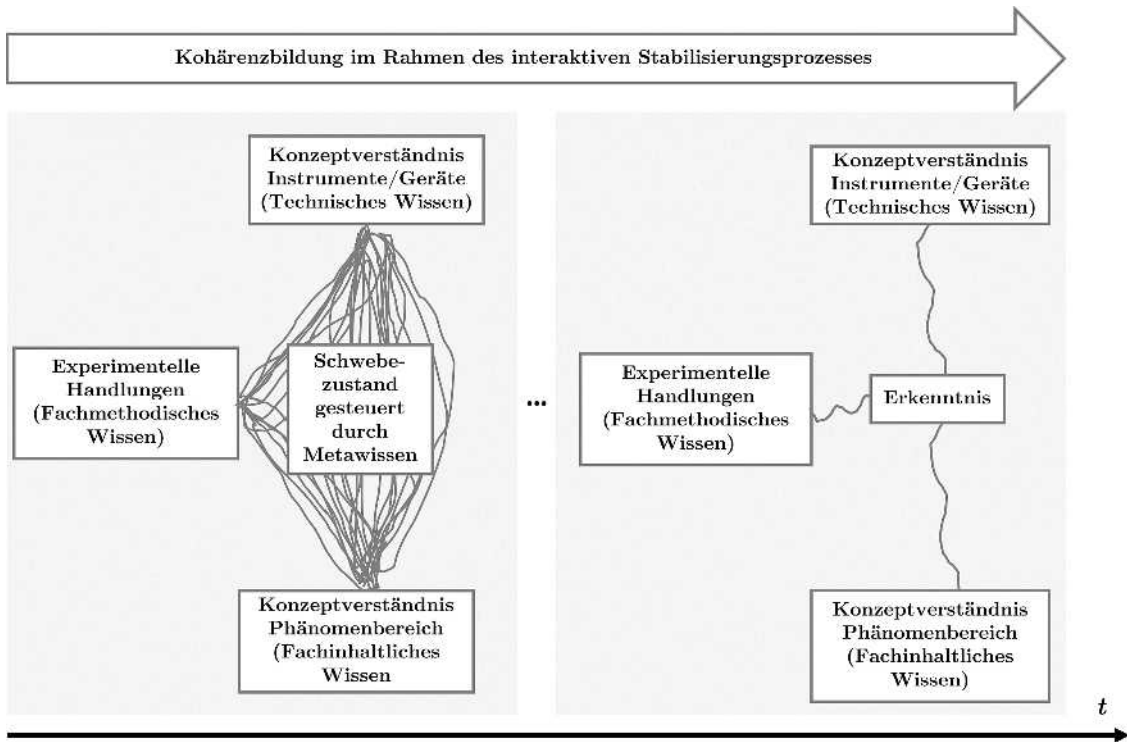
Kohärenzbildung im Rahmen des interaktiven Stabilisierungsprozesses

Konzeptverständnis Instrumente/Geräte (Technisches Wissen)

Experimentelle Handlungen (Fachmethodisches Wissen)

Schwebezustand gesteuert durch Metawissen

Konzeptverständnis Phänomenbereich (Fachinhaltliches Wissen

...

Konzeptverständnis Instrumente/Geräte (Technisches Wissen)

Experimentelle Handlungen (Fachmethodisches Wissen)

Erkenntnis

Konzeptverständnis Phänomenbereich (Fachinhaltliches Wissen)

$t$